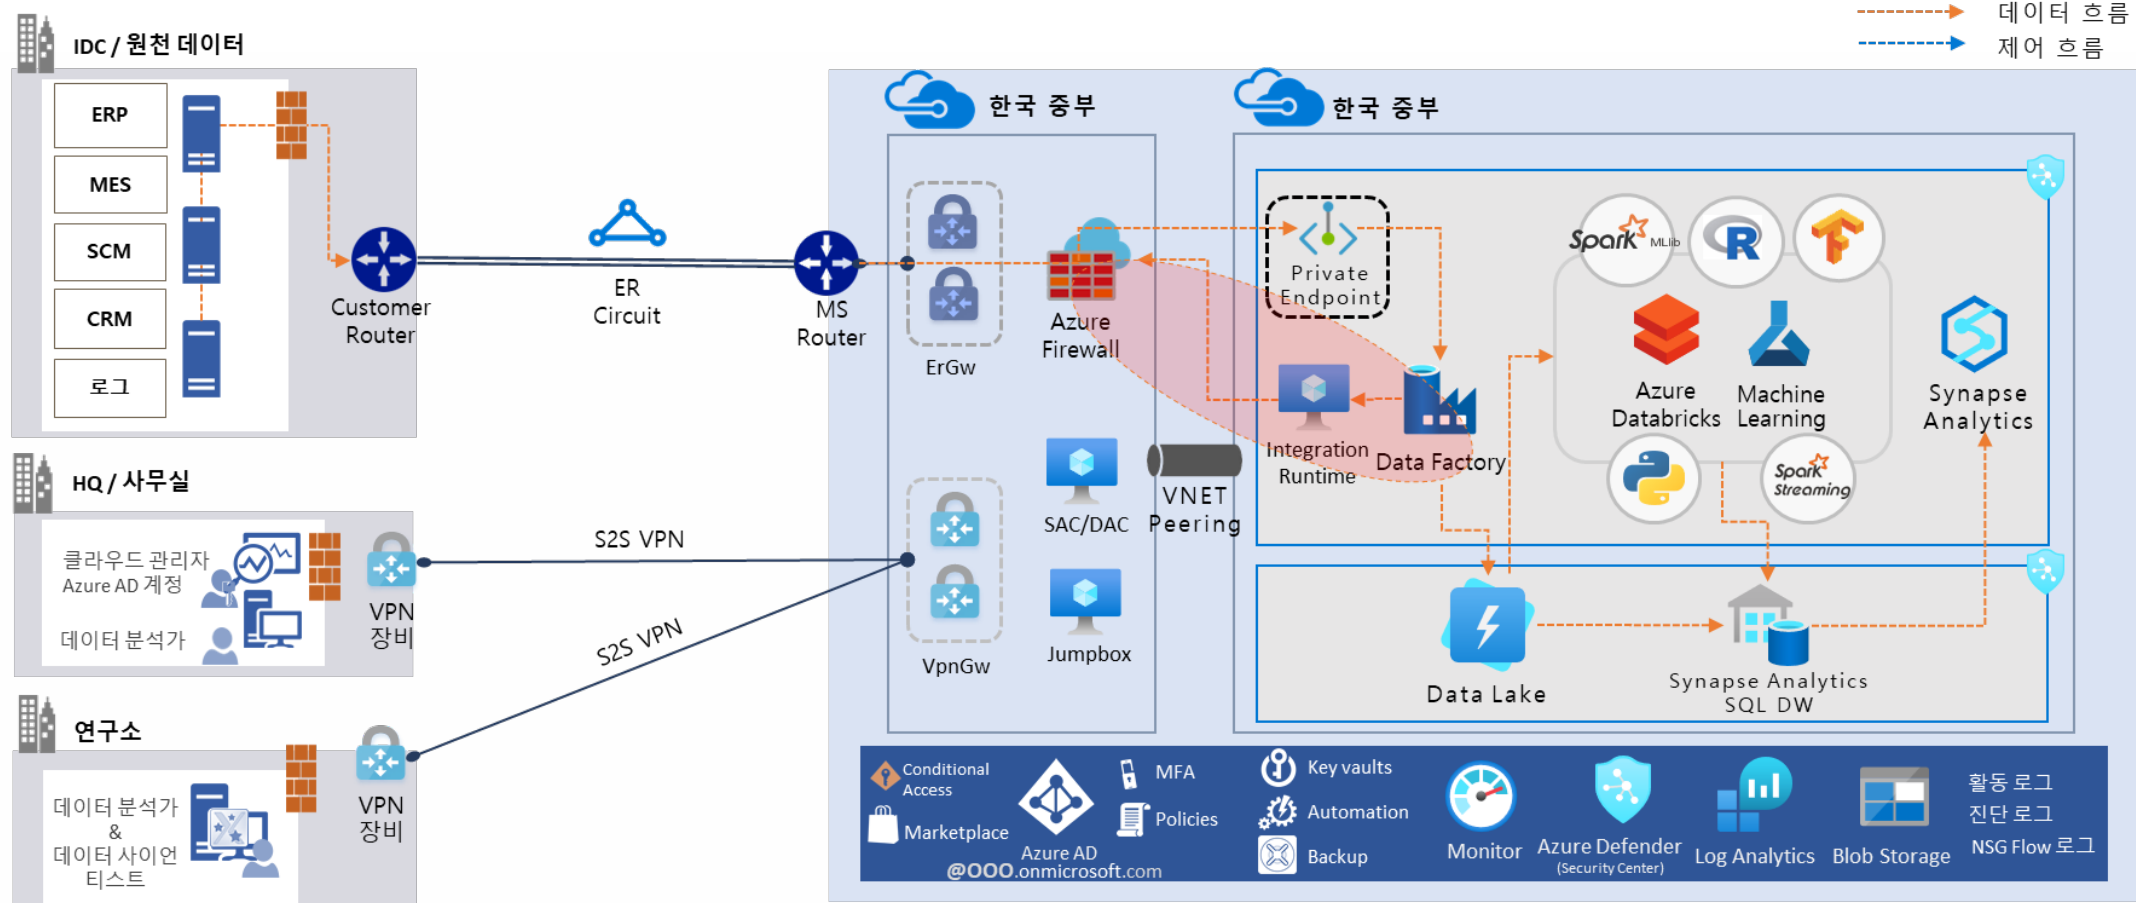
데이터 흐름
제어 흐름

IDC / 원천 데이터
ERP
MES
SCM
CRM
로그
Customer Router

ER Circuit

MS Router

HQ / 사무실
클라우드 관리자
Azure AD 계정
데이터 분석가
VPN 장비

S2S VPN
S2S VPN

연구소
데이터 분석가 & 데이터 사이언티스트
VPN 장비

한국 중부
ErGw
Azure Firewall
SAC/DAC
VNET Peering
VpnGw
Jumpbox

한국 중부
Private Endpoint
Spark MLlib
Azure Databricks
Machine Learning
Synapse Analytics
Integration Runtime
Data Factory
Spark Streaming
Data Lake
Synapse Analytics SQL DW

Conditional Access
Marketplace
Azure AD
@OOO.onmicrosoft.com
MFA
Policies
Key vaults
Automation
Backup
Monitor
Azure Defender
(Security Center)
Log Analytics
Blob Storage
활동 로그
진단 로그
NSG Flow 로그